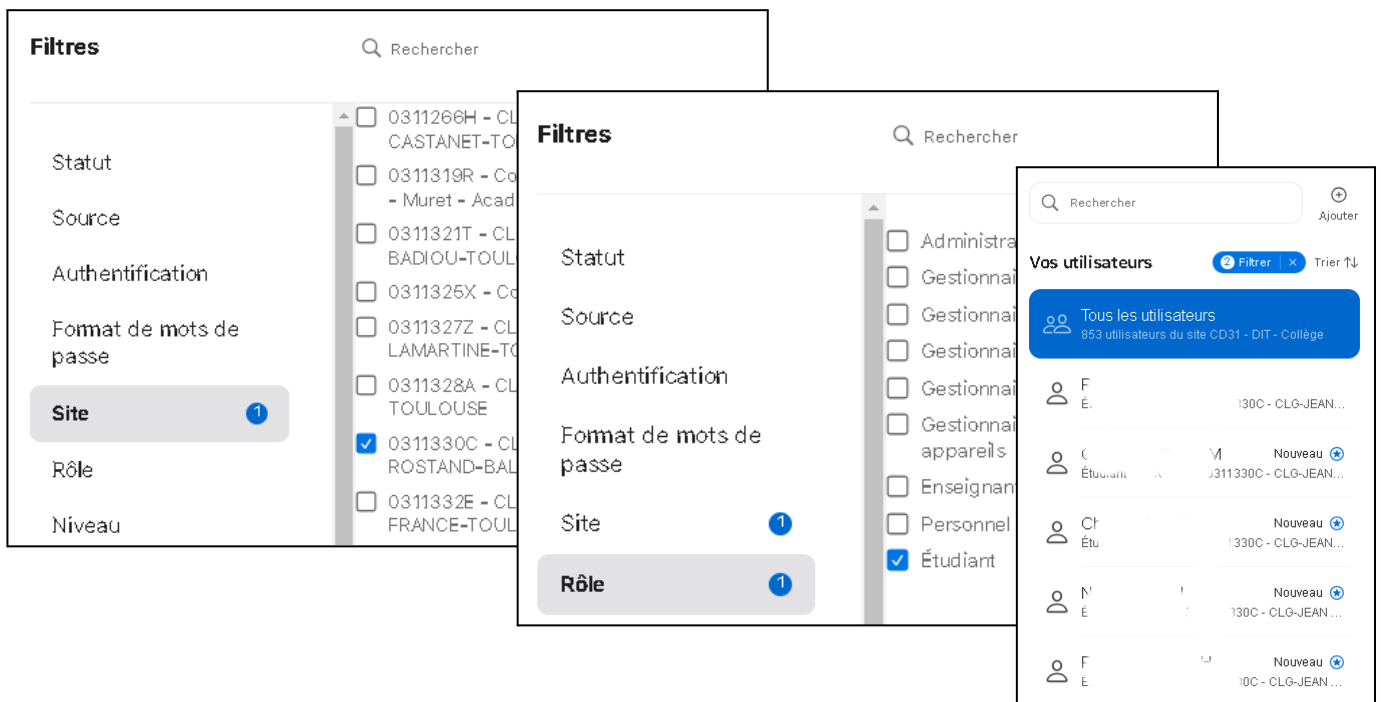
Filtres

Rechercher

Statut
Source
Authentification
Format de mots de passe
Site 1
Rôle
Niveau

0311266H - CL CASTANET-TO
0311319R - Co - Muret - Acad
0311321T - CL BADIOU-TOUL
0311325X - Co
0311327Z - CL LAMARTINE-TO
0311328A - CL TOULOUSE
0311330C - CL ROSTAND-BAL
0311332E - CL FRANCE-TOUL

Filtres

Rechercher

Statut
Source
Authentification
Format de mots de passe
Site 1
Rôle 1

Administra
Gestionnai
Gestionnai
Gestionnai
Gestionnai
Gestionnai appareils
Enseignan
Personnel
Étudiant

Rechercher

Ajouter

Vos utilisateurs

2 Filtrer ×

Trier

Tous les utilisateurs
853 utilisateurs du site CD31 - DIT - Collège

F
É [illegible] 330C - CLG-JEAN...

C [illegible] M Nouveau
Étudiant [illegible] 0311330C - CLG-JEAN...

Ch Nouveau
Étu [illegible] 330C - CLG-JEAN...

N Nouveau
É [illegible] 330C - CLG-JEAN ...

F Nouveau
E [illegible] 30C - CLG-JEAN ...